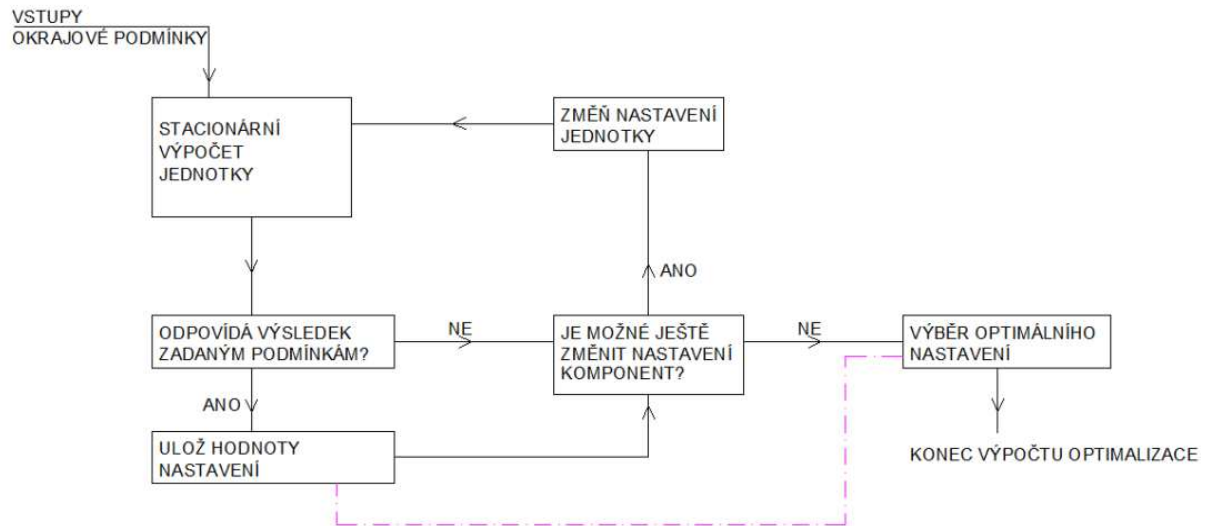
VSTUPY
OKRAJOVÉ PODMÍNKY

STACIONÁRNÍ VÝPOČET JEDNOTKY

ZMĚŇ NASTAVENÍ JEDNOTKY

ANO

ODPOVÍDÁ VÝSLEDEK ZADANÝM PODMÍNKÁM?

NE

JE MOŽNÉ JEŠTĚ ZMĚNIT NASTAVENÍ KOMPONENT?

NE

VÝBĚR OPTIMÁLNÍHO NASTAVENÍ

ANO

ULOŽ HODNOTY NASTAVENÍ

KONEC VÝPOČTU OPTIMALIZACE